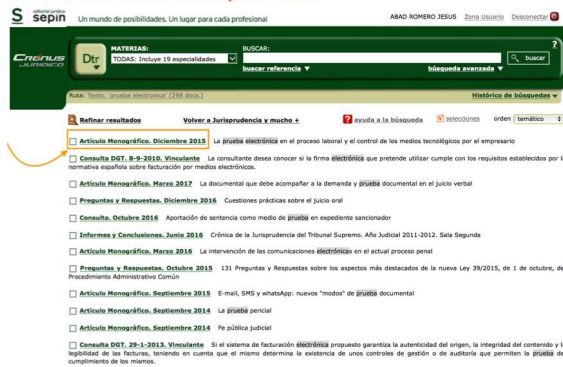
S editorial jurídica sepin Un mundo de posibilidades. Un lugar para cada profesional

ABAD ROMERO JESUS Zona Usuario Desconectar

CRONUS JURÍDICO

Dtr

MATERIAS:
TODAS: Incluye 19 especialidades

BUSCAR:

buscar referencia

búsqueda avanzada

buscar

?

Ruta: Texto: "prueba electronica" (298 docs.)

Histórico de búsquedas

Refinar resultados

Volver a Jurisprudencia y mucho +

ayuda a la búsqueda

selecciones

orden temático

Artículo Monográfico. Diciembre 2015 La prueba electrónica en el proceso laboral y el control de los medios tecnológicos por el empresario

Consulta DGT. 8-9-2010. Vinculante La consultante desea conocer si la firma electrónica que pretende utilizar cumple con los requisitos establecidos por la normativa española sobre facturación por medios electrónicos.

Artículo Monográfico. Marzo 2017 La documental que debe acompañar a la demanda y prueba documental en el juicio verbal

Preguntas y Respuestas. Diciembre 2016 Cuestiones prácticas sobre el juicio oral

Consulta. Octubre 2016 Aportación de sentencia como medio de prueba en expediente sancionador

Informes y Conclusiones. Junio 2016 Crónica de la Jurisprudencia del Tribunal Supremo. Año Judicial 2011-2012. Sala Segunda

Artículo Monográfico. Marzo 2016 La intervención de las comunicaciones electrónicas en el actual proceso penal

Preguntas y Respuestas. Octubre 2015 131 Preguntas y Respuestas sobre los aspectos más destacados de la nueva Ley 39/2015, de 1 de octubre, de Procedimiento Administrativo Común

Artículo Monográfico. Septiembre 2015 E-mail, SMS y whatsApp: nuevos "modos" de prueba documental

Artículo Monográfico. Septiembre 2014 La prueba pericial

Artículo Monográfico. Septiembre 2014 Fe pública judicial

Consulta DGT. 29-1-2013. Vinculante Si el sistema de facturación electrónica propuesto garantiza la autenticidad del origen, la integridad del contenido y la legibilidad de las facturas, teniendo en cuenta que el mismo determina la existencia de unos controles de gestión o de auditoría que permiten la prueba de cumplimiento de los mismos.